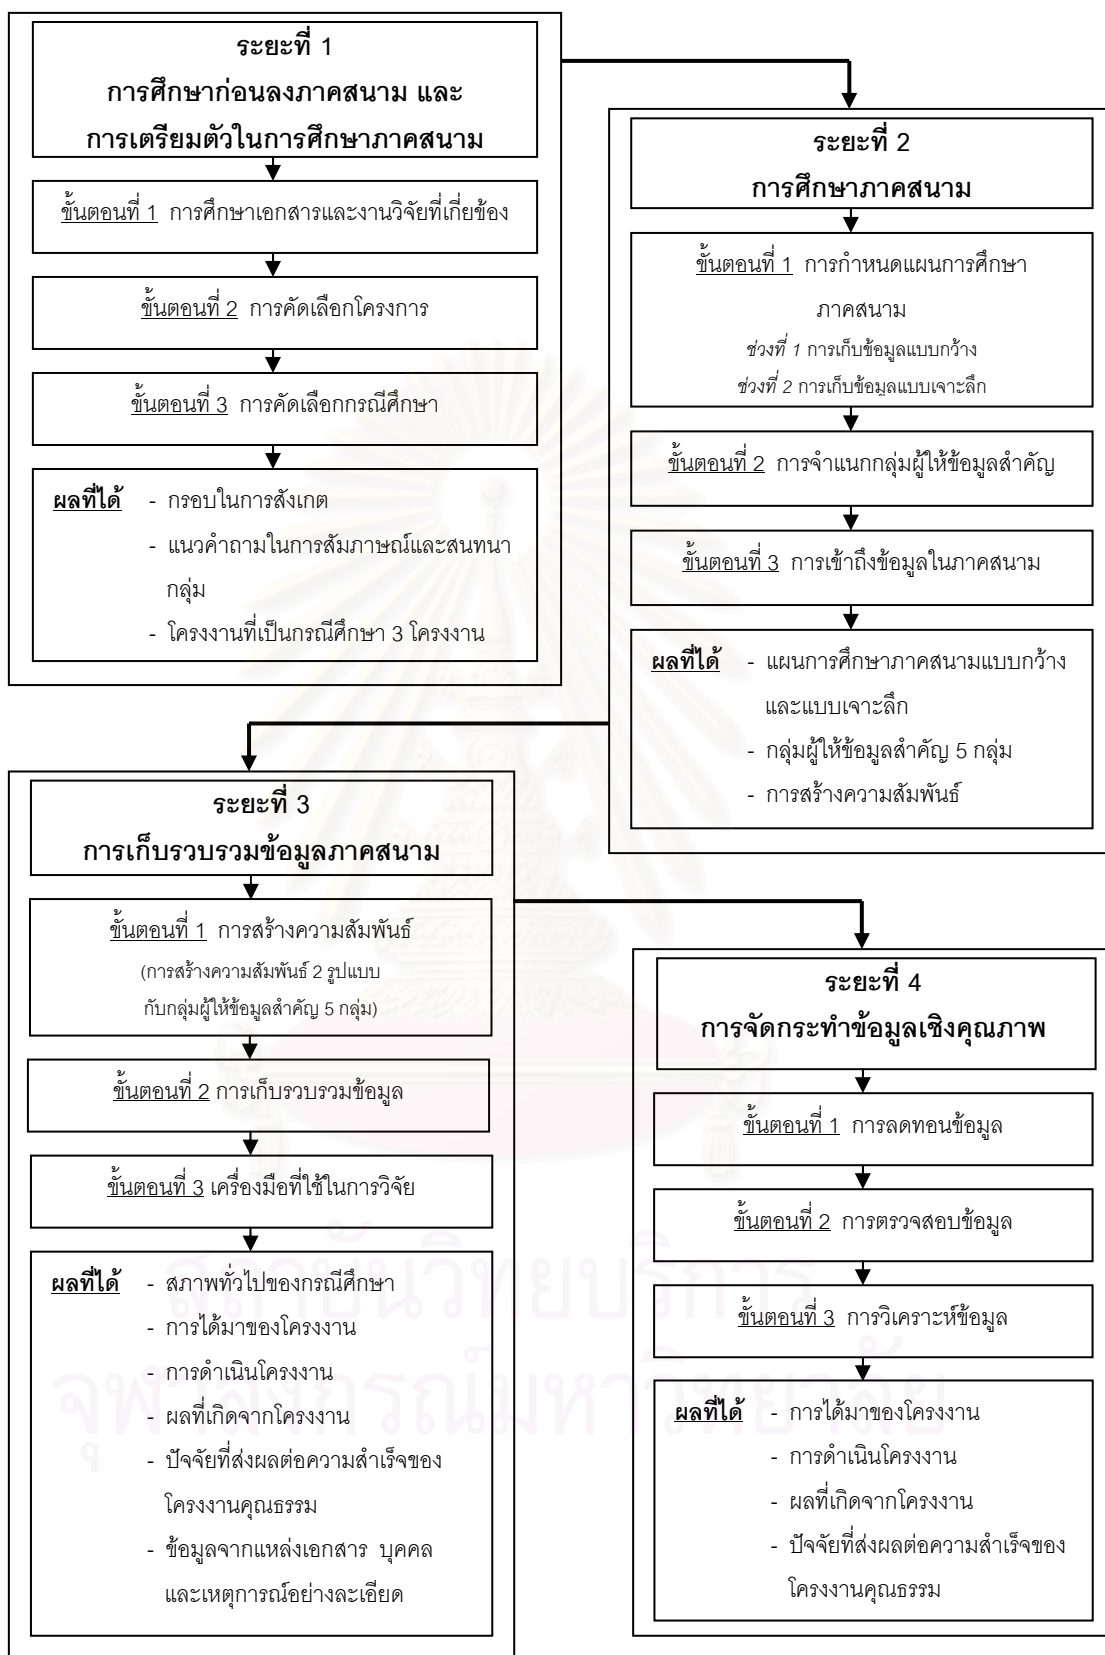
ระยะที่ 1
การศึกษาก่อนลงภาคสนาม และ
การเตรียมตัวในการศึกษาภาคสนาม

ขั้นตอนที่ 1 การศึกษาเอกสารและงานวิจัยที่เกี่ยวข้อง

ขั้นตอนที่ 2 การคัดเลือกโครงการ

ขั้นตอนที่ 3 การคัดเลือกกรณีศึกษา

ผลที่ได้ - กรอบในการสังเกต
- แนวคำถามในการสัมภาษณ์และสนทนากลุ่ม
- โครงงานที่เป็นกรณีศึกษา 3 โครงงาน

ระยะที่ 2
การศึกษาภาคสนาม

ขั้นตอนที่ 1 การกำหนดแผนการศึกษาภาคสนาม
ช่วงที่ 1 การเก็บข้อมูลแบบกว้าง
ช่วงที่ 2 การเก็บข้อมูลแบบเจาะลึก

ขั้นตอนที่ 2 การจำแนกกลุ่มผู้ให้ข้อมูลสำคัญ

ขั้นตอนที่ 3 การเข้าถึงข้อมูลในภาคสนาม

ผลที่ได้ - แผนการศึกษาภาคสนามแบบกว้างและแบบเจาะลึก
- กลุ่มผู้ให้ข้อมูลสำคัญ 5 กลุ่ม
- การสร้างความสัมพันธ์

ระยะที่ 3
การเก็บรวบรวมข้อมูลภาคสนาม

ขั้นตอนที่ 1 การสร้างความสัมพันธ์
(การสร้างความสัมพันธ์ 2 รูปแบบกับกลุ่มผู้ให้ข้อมูลสำคัญ 5 กลุ่ม)

ขั้นตอนที่ 2 การเก็บรวบรวมข้อมูล

ขั้นตอนที่ 3 เครื่องมือที่ใช้ในการวิจัย

ผลที่ได้ - สภาพทั่วไปของกรณีศึกษา
- การได้มาของโครงงาน
- การดำเนินโครงงาน
- ผลที่เกิดจากโครงงาน
- ปัจจัยที่ส่งผลต่อความสำเร็จของโครงงานคุณธรรม
- ข้อมูลจากแหล่งเอกสาร บุคคลและเหตุการณ์อย่างละเอียด

ระยะที่ 4
การจัดกระทำข้อมูลเชิงคุณภาพ

ขั้นตอนที่ 1 การลดทอนข้อมูล

ขั้นตอนที่ 2 การตรวจสอบข้อมูล

ขั้นตอนที่ 3 การวิเคราะห์ข้อมูล

ผลที่ได้ - การได้มาของโครงงาน
- การดำเนินโครงงาน
- ผลที่เกิดจากโครงงาน
- ปัจจัยที่ส่งผลต่อความสำเร็จของโครงงานคุณธรรม

สถาบันวิทยบริการ
จุฬาลงกรณ์มหาวิทยาลัย